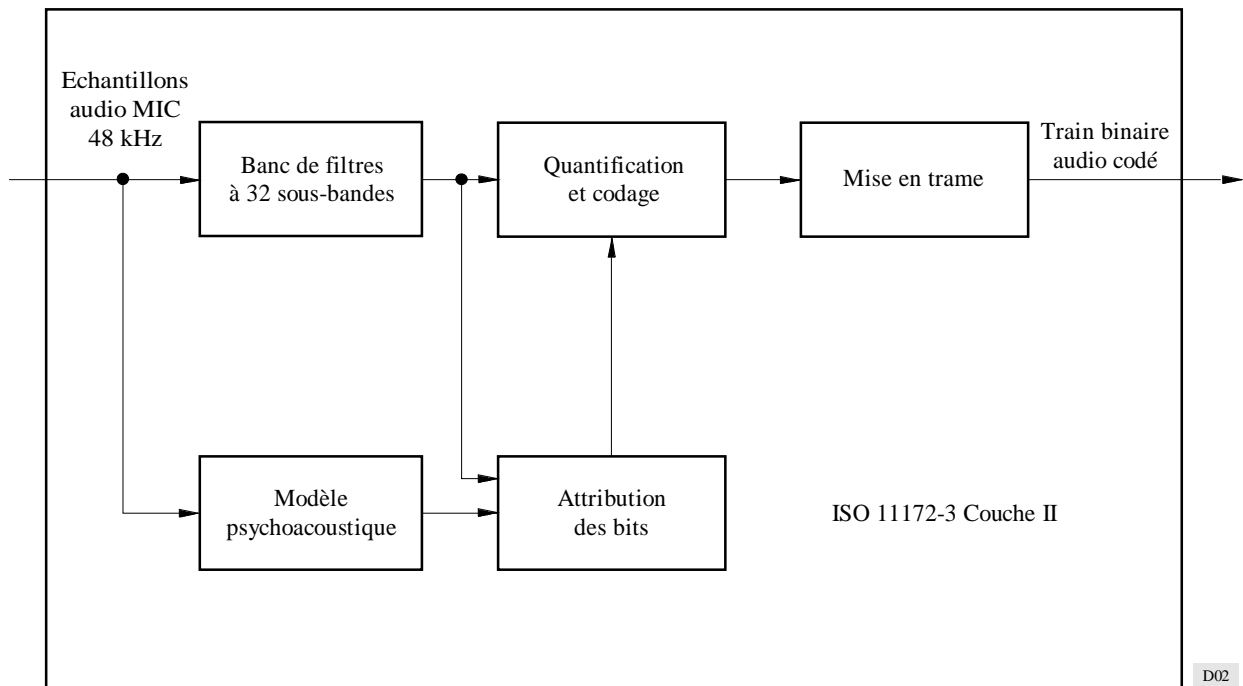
Echantillons audio MIC 48 kHz

Banc de filtres à 32 sous-bandes

Quantification et codage

Mise en trame

Train binaire audio codé

Modèle psychoacoustique

Attribution des bits

ISO 11172-3 Couche II

D02